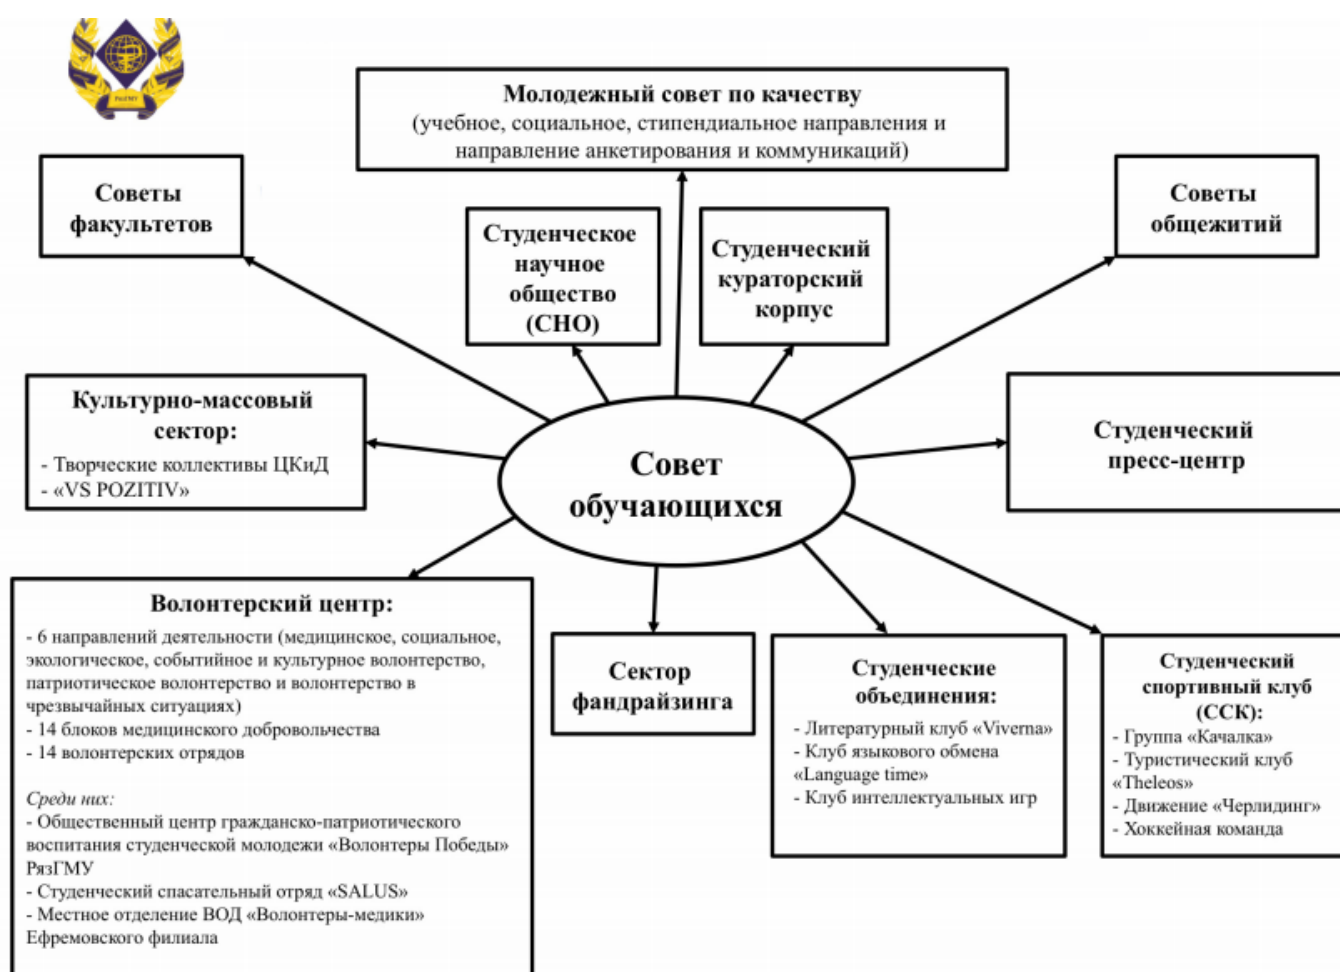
РязГМУ

Молодежный совет по качеству
(учебное, социальное, стипендиальное направления и направление анкетирования и коммуникаций)

Советы факультетов

Студенческое научное общество (СНО)

Студенческий кураторский корпус

Советы общежитий

Культурно-массовый сектор:
- Творческие коллективы ЦКиД
- «VS POZITIV»

Совет обучающихся

Студенческий пресс-центр

Волонтерский центр:
- 6 направлений деятельности (медицинское, социальное, экологическое, событийное и культурное волонтерство, патриотическое волонтерство и волонтерство в чрезвычайных ситуациях)
- 14 блоков медицинского добровольчества
- 14 волонтерских отрядов

Среди них:
- Общественный центр гражданско-патриотического воспитания студенческой молодежи «Волонтеры Победы» РязГМУ
- Студенческий спасательный отряд «SALUS»
- Местное отделение ВОД «Волонтеры-медики» Ефремовского филиала

Сектор фандрайзинга

Студенческие объединения:
- Литературный клуб «Viverna»
- Клуб языкового обмена «Language time»
- Клуб интеллектуальных игр

Студенческий спортивный клуб (ССК):
- Группа «Качалка»
- Туристический клуб «Theleos»
- Движение «Черлидинг»
- Хоккейная команда